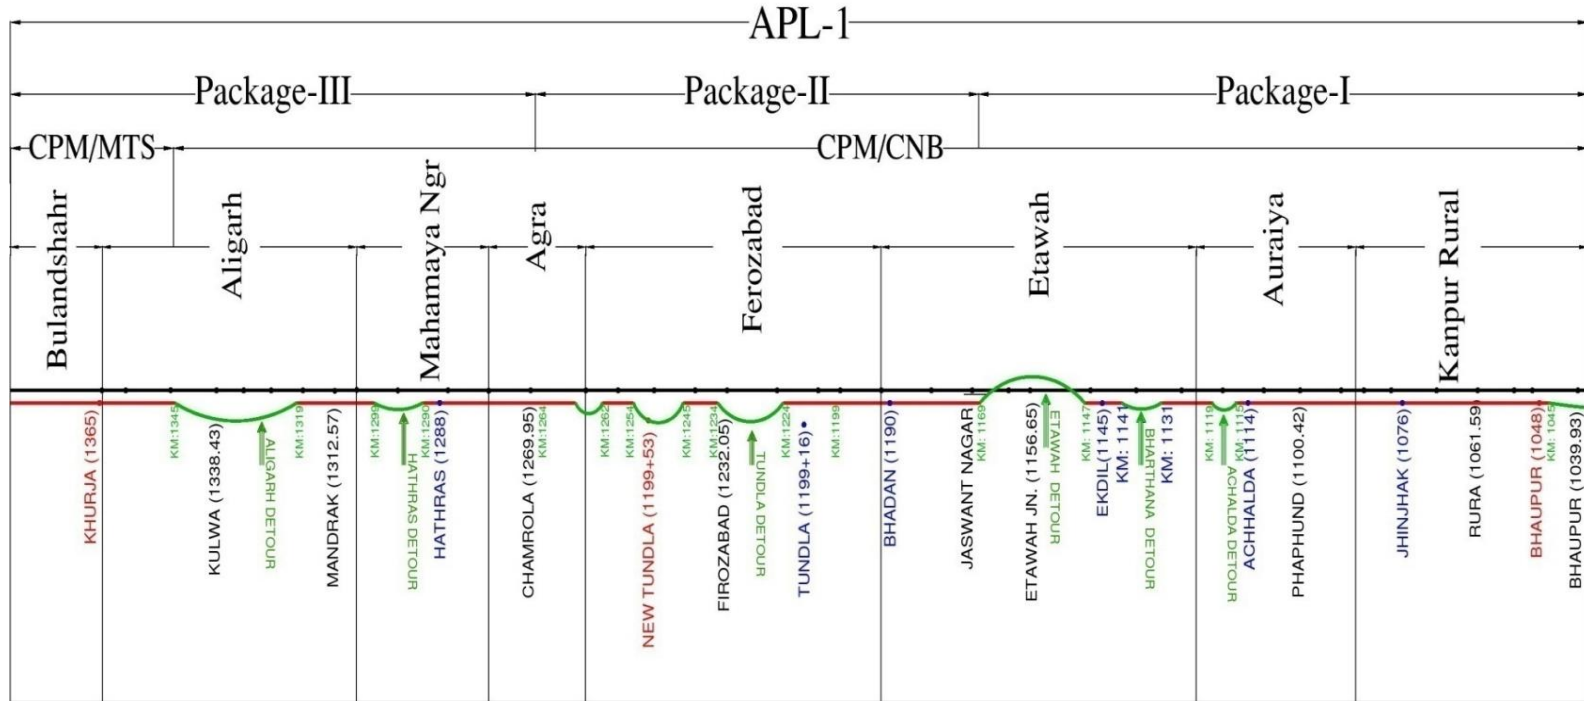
APL-1

Package-III
Package-II
Package-I

CPM/MTS
CPM/CNB

Bulandshahr
Aligarh
Mahamaya Ngr
Agra
Ferozabad
Etawah
Auraiya
Kanpur Rural

KHURJA (1365)
KM:1345
KULWA (1338.43)
ALIGARH DETOUR
KM:1319
MANDRAK (1312.57)
KM:1299
HATHRAS DETOUR
KM:1290
HATHRAS (1288)
CHAMROLA (1269.95)
KM:1264
KM:1262
KM:1254
NEW TUNDLA (1199+53)
KM:1245
KM:1234
FIROZABAD (1232.05)
TUNDLA DETOUR
KM:1224
TUNDLA (1199+16)
KM:1199
BHADAN (1190)
JASWANT NAGAR
KM: 1169
ETAWAH JN. (1156.65)
ETAWAH DETOUR
KM: 1147
EKDIL(1145)
KM: 1141
BHARTHANA DETOUR
KM: 1131
KM: 1119
ACHALDA DETOUR
KM: 1115
ACHHALDA (1114)
PHAPHUND (1100.42)
JHINJHAK (1076)
RURA (1061.59)
BHAUPUR (1048)
KM: 1045
BHAUPUR (1039.93)